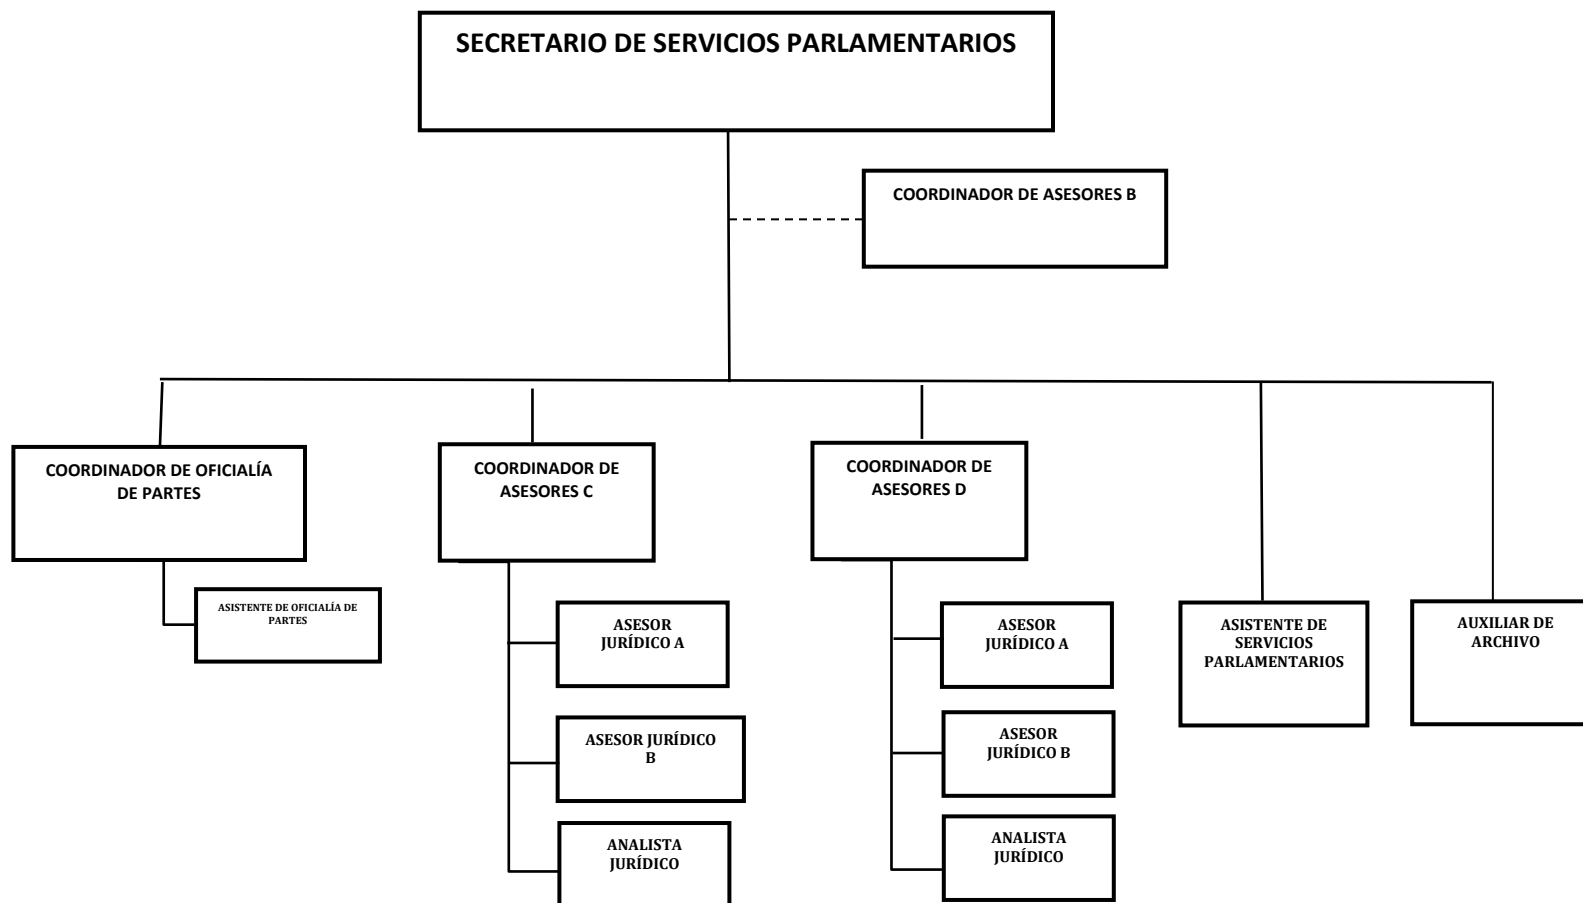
SECRETARIO DE SERVICIOS PARLAMENTARIOS

COORDINADOR DE ASESORES B

COORDINADOR DE OFICIALÍA DE PARTES

ASISTENTE DE OFICIALÍA DE PARTES

COORDINADOR DE ASESORES C

ASESOR JURÍDICO A

ASESOR JURÍDICO B

ANALISTA JURÍDICO

COORDINADOR DE ASESORES D

ASESOR JURÍDICO A

ASESOR JURÍDICO B

ANALISTA JURÍDICO

ASISTENTE DE SERVICIOS PARLAMENTARIOS

AUXILIAR DE ARCHIVO